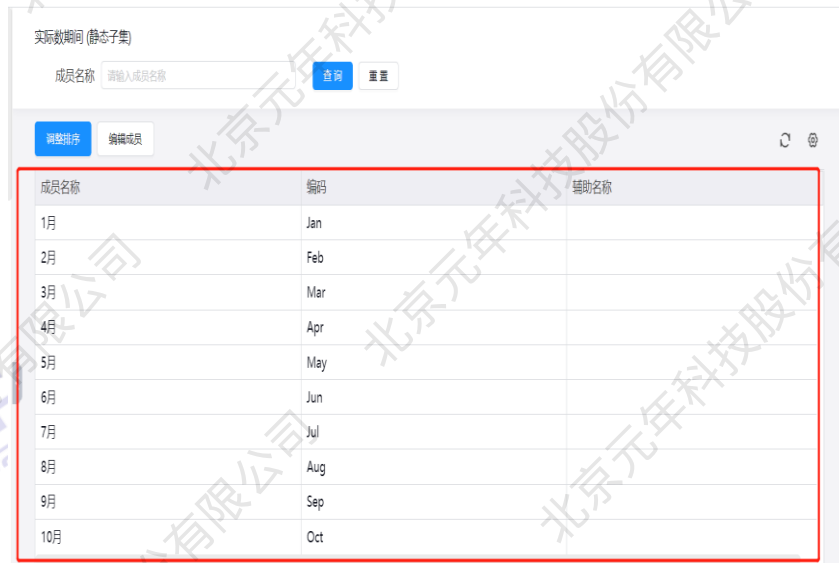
实际数期间 (静态子集)

成员名称 请输入成员名称 查询 重置

调整排序 编辑成员

| 成员名称 | 编码 | 辅助名称 |
|---|---|---|
| 1月 | Jan | |
| 2月 | Feb | |
| 3月 | Mar | |
| 4月 | Apr | |
| 5月 | May | |
| 6月 | Jun | |
| 7月 | Jul | |
| 8月 | Aug | |
| 9月 | Sep | |
| 10月 | Oct | |

北京元年科技股份有限公司
北京元年科技股份有限公司
北京元年科技股份有限公司